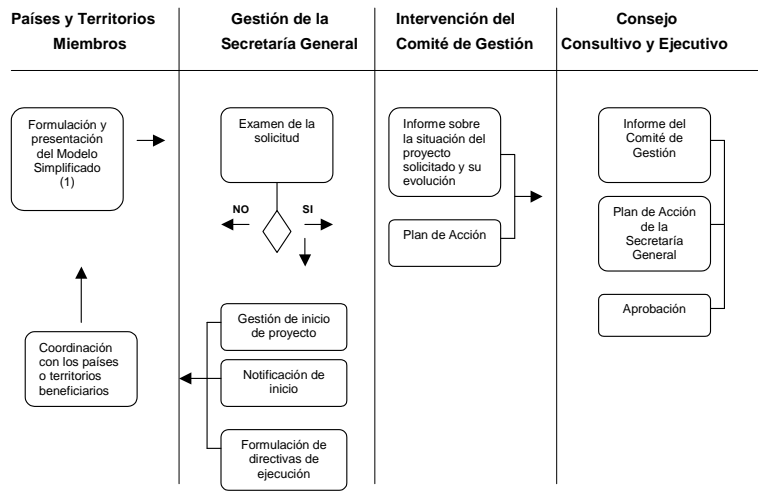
Países y Territorios Miembros

Gestión de la Secretaría General

Intervención del Comité de Gestión

Consejo Consultivo y Ejecutivo

Formulación y presentación del Modelo Simplificado (1)

Examen de la solicitud

NO

SI

Informe sobre la situación del proyecto solicitado y su evolución

Plan de Acción

Informe del Comité de Gestión

Plan de Acción de la Secretaría General

Aprobación

Coordinación con los países o territorios beneficiarios

Gestión de inicio de proyecto

Notificación de inicio

Formulación de directivas de ejecución